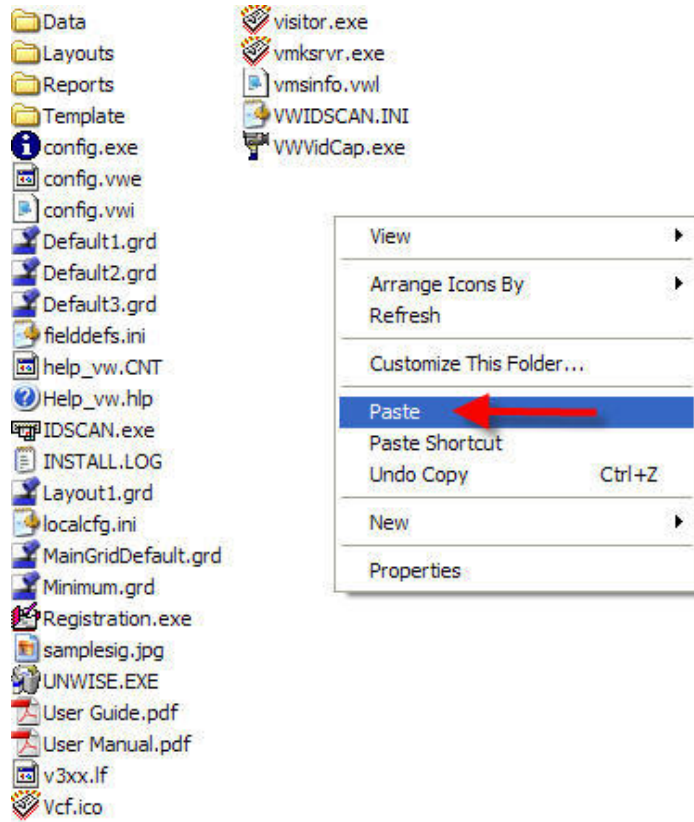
Data
Layouts
Reports
Template
config.exe
config.vwe
config.vwi
Default1.grd
Default2.grd
Default3.grd
fielddefs.ini
help_vw.CNT
Help_vw.hlp
IDSCAN.exe
INSTALL.LOG
Layout1.grd
localcfg.ini
MainGridDefault.grd
Minimum.grd
Registration.exe
samplesig.jpg
UNWISE.EXE
User Guide.pdf
User Manual.pdf
v3xx.lf
Vcf.ico

visitor.exe
vmksrvr.exe
vmsinfo.vwl
VWIDSCAN.INI
VWVidCap.exe

View
Arrange Icons By
Refresh
Customize This Folder...
Paste
Paste Shortcut
Undo Copy Ctrl+Z
New
Properties